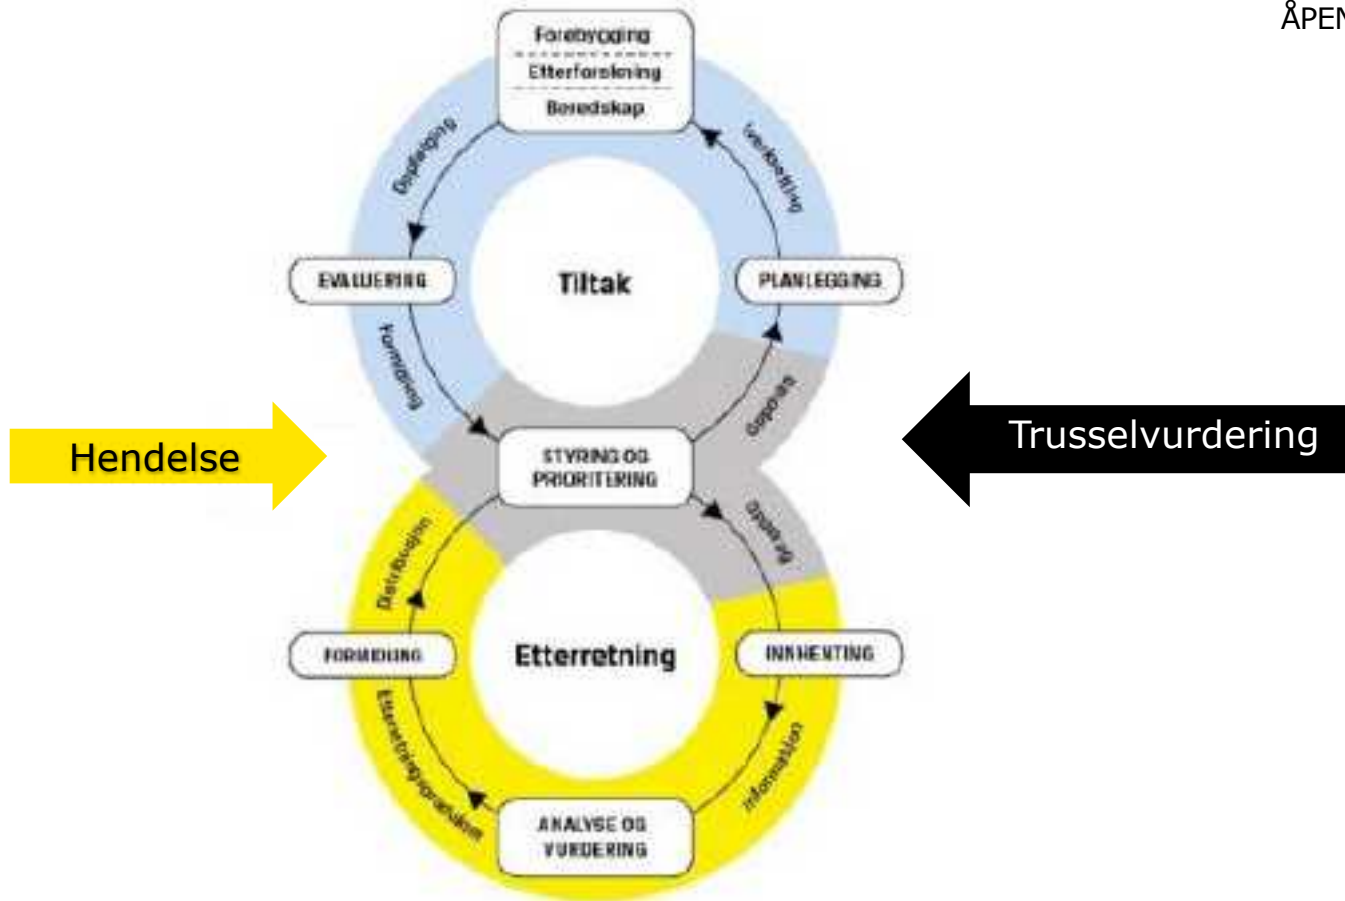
ÅPEN

Forebygging
Etterforskning
Beredskap

Oppfølging

Iverksetting

EVALUERING

Tiltak

PLANLEGGING

Formidling

Oppdrag

Hendelse

STYRING OG PRIORITERING

Trusselvurdering

Oppdrag

Distribusjon

FORMIDLING

Etterretning

INNHENTING

Etterretningsprodukter

Informasjon

ANALYSE OG VURDERING